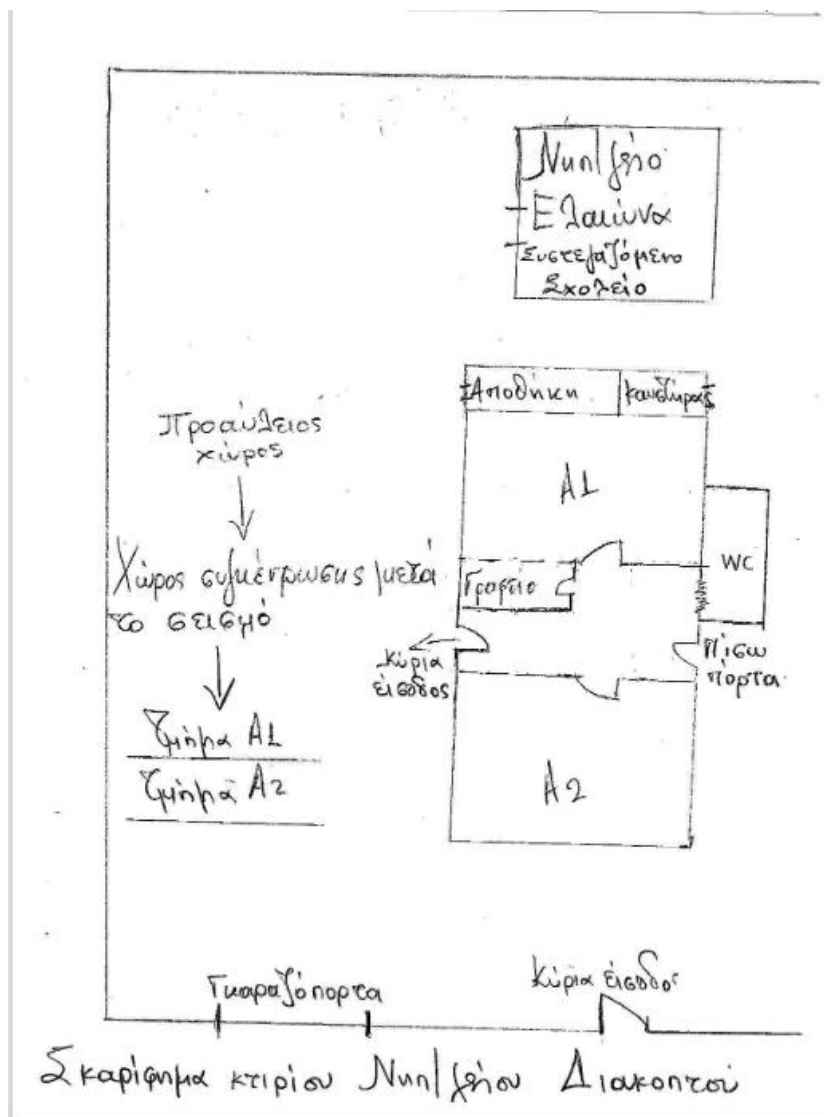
Νηπ/γείο
Ελαιώνα
Συστεγαζόμενο
Σχολείο

Αποθηκη
καυστήρας

Προαύλειος
χώρος

Χώρος συγκέντρωσης μετά
το σεισμό

Τμήμα Α1
Τμήμα Α2

Α1
Γραφείο
WC
κύρια
είσοδος
πίσω
πόρτα
Α2

Γκαραζόπορτα
Κύρια είσοδος

Σκαρίφημα κτιρίου Νηπ/γείου Διακοπτού